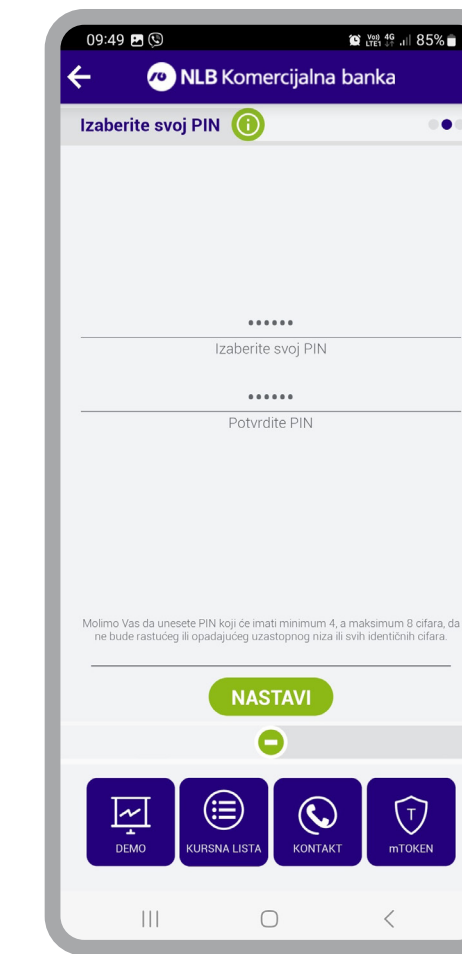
09:49

Vo) 4G LTE1 85%

NLB Komercijalna banka

Izaberite svoj PIN

••••••
Izaberite svoj PIN

••••••
Potvrdite PIN

Molimo Vas da unesete PIN koji će imati minimum 4, a maksimum 8 cifara, da ne bude rastućeg ili opadajućeg uzastopnog niza ili svih identičnih cifara.

NASTAVI

DEMO
KURSNA LISTA
KONTAKT
mTOKEN